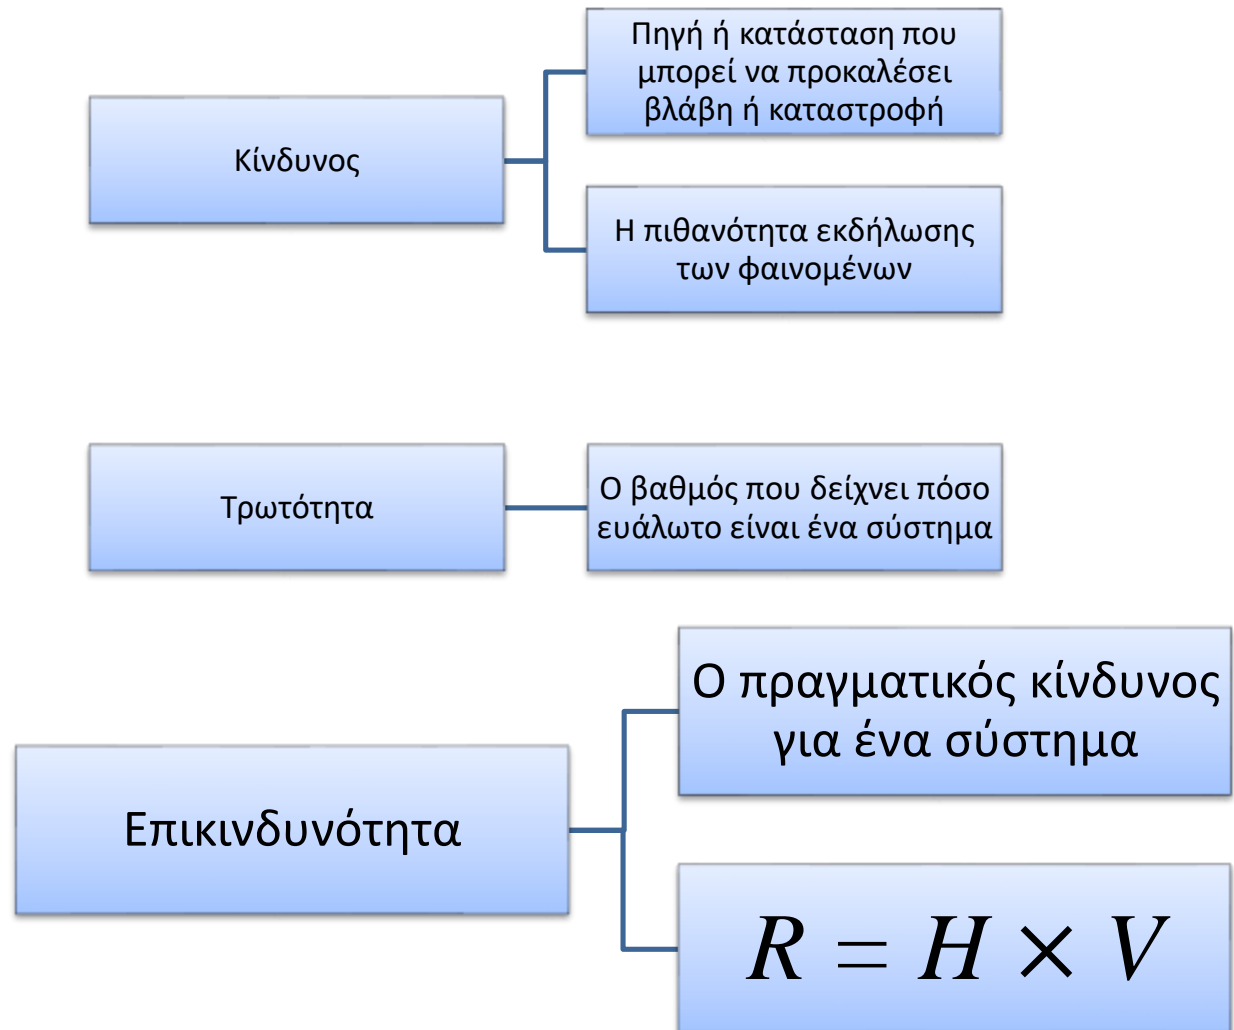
Κίνδυνος

Πηγή ή κατάσταση που μπορεί να προκαλέσει βλάβη ή καταστροφή

Η πιθανότητα εκδήλωσης των φαινομένων

Τρωτότητα

Ο βαθμός που δείχνει πόσο ευάλωτο είναι ένα σύστημα

Επικινδυνότητα

Ο πραγματικός κίνδυνος για ένα σύστημα

$R = H \times V$